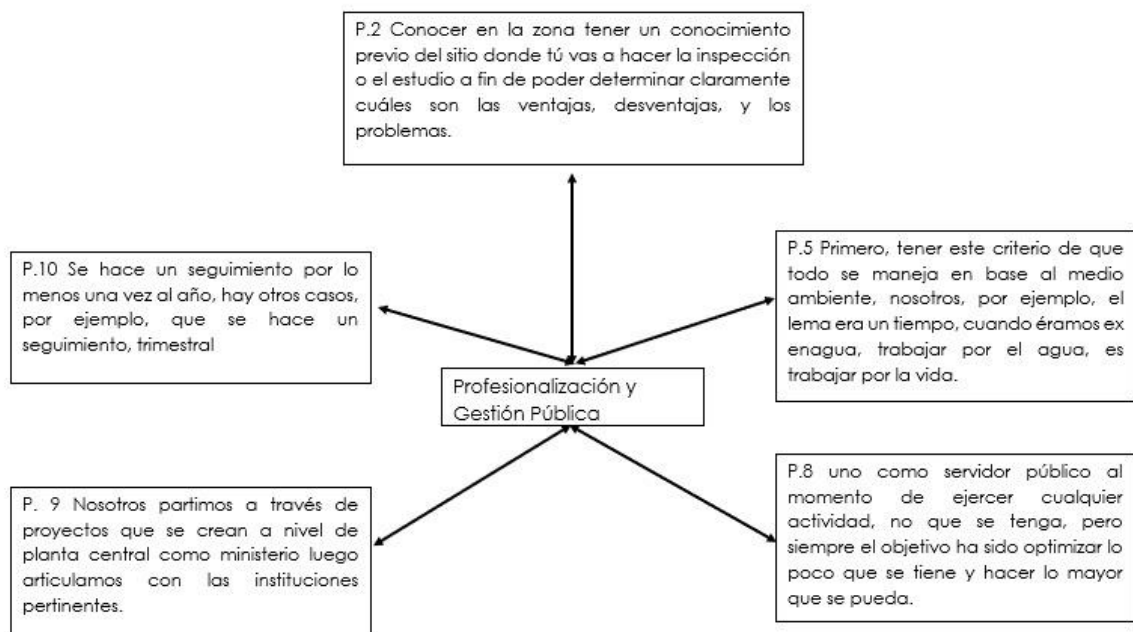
P.2 Conocer en la zona tener un conocimiento previo del sitio donde tú vas a hacer la inspección o el estudio a fin de poder determinar claramente cuáles son las ventajas, desventajas, y los problemas.

P.10 Se hace un seguimiento por lo menos una vez al año, hay otros casos, por ejemplo, que se hace un seguimiento, trimestral

P.5 Primero, tener este criterio de que todo se maneja en base al medio ambiente, nosotros, por ejemplo, el lema era un tiempo, cuando éramos ex enagua, trabajar por el agua, es trabajar por la vida.

Profesionalización y Gestión Pública

P. 9 Nosotros partimos a través de proyectos que se crean a nivel de planta central como ministerio luego articulamos con las instituciones pertinentes.

P.8 uno como servidor público al momento de ejercer cualquier actividad, no que se tenga, pero siempre el objetivo ha sido optimizar lo poco que se tiene y hacer lo mayor que se pueda.